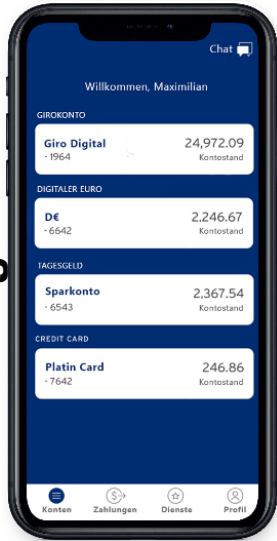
Chat

Willkommen, Maximilian

GIROKONTO

Giro Digital
- 1964

24,972.09
Kontostand

DIGITALER EURO

D€
- 6642

2,246.67
Kontostand

TAGESGELD

Sparkonto
- 6543

2,367.54
Kontostand

CREDIT CARD

Platin Card
- 7642

246.86
Kontostand

Konten Zahlungen Dienste Profil